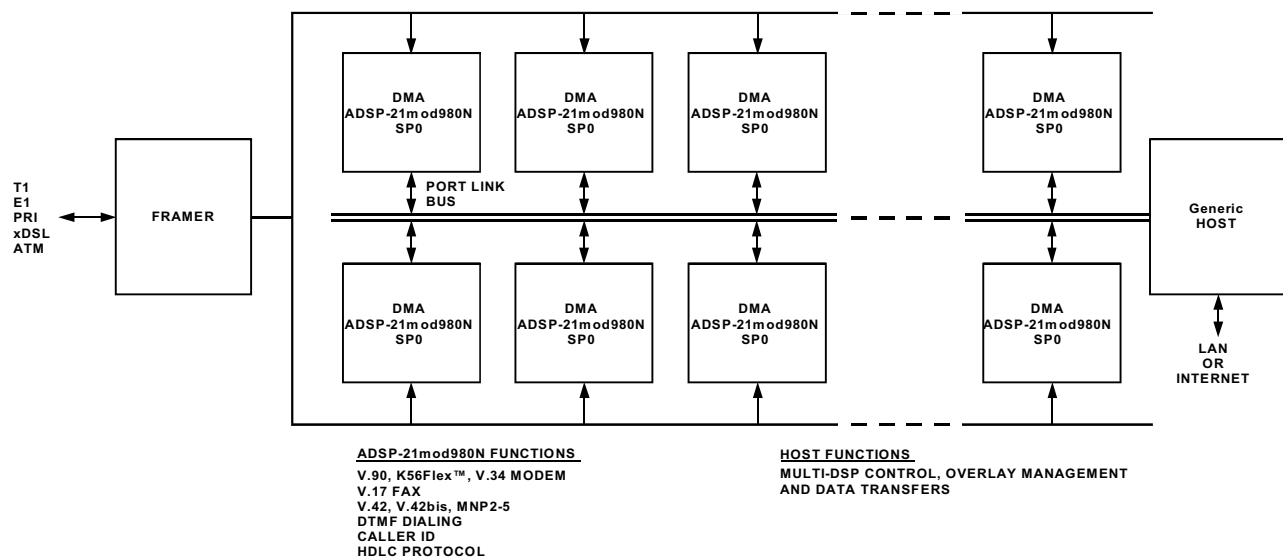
T1
E1
PRI
xDSL
ATM

FRAMER

DMA
ADSP-21mod980N
SP0

DMA
ADSP-21mod980N
SP0

DMA
ADSP-21mod980N
SP0

DMA
ADSP-21mod980N
SP0

PORT LINK
BUS

Generic
HOST

DMA
ADSP-21mod980N
SP0

DMA
ADSP-21mod980N
SP0

DMA
ADSP-21mod980N
SP0

DMA
ADSP-21mod980N
SP0

LAN
OR
INTERNET

ADSP-21mod980N FUNCTIONS
V.90, K56Flex™, V.34 MODEM
V.17 FAX
V.42, V.42bis, MNP2-5
DTMF DIALING
CALLER ID
HDLC PROTOCOL

HOST FUNCTIONS
MULTI-DSP CONTROL, OVERLAY MANAGEMENT AND DATA TRANSFERS